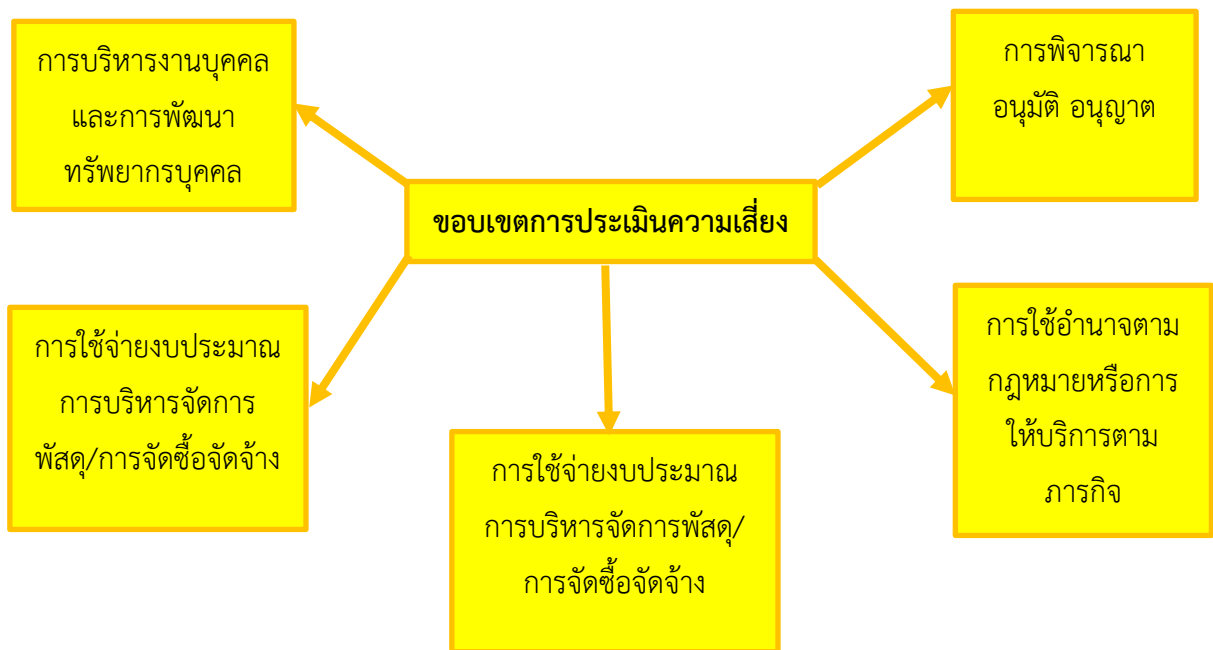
การบริหารงานบุคคล
และการพัฒนา
ทรัพยากรบุคคล

การพิจารณา
อนุมัติ อนุญาต

ขอบเขตการประเมินความเสี่ยง

การใช้จ่ายงบประมาณ
การบริหารจัดการ
พัสดุ/การจัดซื้อจัดจ้าง

การใช้จ่ายงบประมาณ
การบริหารจัดการพัสดุ/
การจัดซื้อจัดจ้าง

การใช้อำนาจตาม
กฎหมายหรือการ
ให้บริการตาม
ภารกิจ